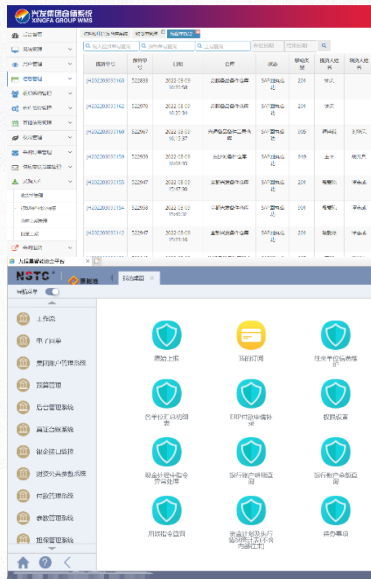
兴发集团仓储系统
XINGFA GROUP WMS

工作台
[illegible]
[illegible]
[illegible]
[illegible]
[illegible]
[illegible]
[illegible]
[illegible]
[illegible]
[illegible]

| 报废单号 | 报废单号 | 日期 | 仓库 | 状态 | 报废数量 | 报废人姓名 | 审核人姓名 |
|---|---|---|---|---|---|---|---|
| JH202208031168 | 522658 | 2022-08-03 | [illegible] | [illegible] | 209 | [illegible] | |
| JH202208031162 | 522670 | 2022-08-03 | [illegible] | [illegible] | 209 | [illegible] | |
| JH202208031168 | 522667 | 2022-08-03 | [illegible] | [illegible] | 209 | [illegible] | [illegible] |
| JH202208031159 | 522655 | 2022-08-03 | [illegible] | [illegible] | 209 | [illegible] | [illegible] |
| JH202208031159 | 522647 | 2022-08-03 | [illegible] | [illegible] | 209 | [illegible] | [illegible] |
| JH202208031154 | 522658 | 2022-08-03 | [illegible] | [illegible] | 209 | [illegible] | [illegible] |
| JH202208031153 | 522647 | 2022-08-03 | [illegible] | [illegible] | 209 | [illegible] | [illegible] |

NSTC
我的桌面

工作台
用户门户
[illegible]
预算管理
后台管理系统
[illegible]
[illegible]
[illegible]
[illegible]
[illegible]
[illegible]

票据上传
报销打回
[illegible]
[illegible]
ERP对接申请
权限设置
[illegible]
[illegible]
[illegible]
用户组查询
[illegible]
操作单据